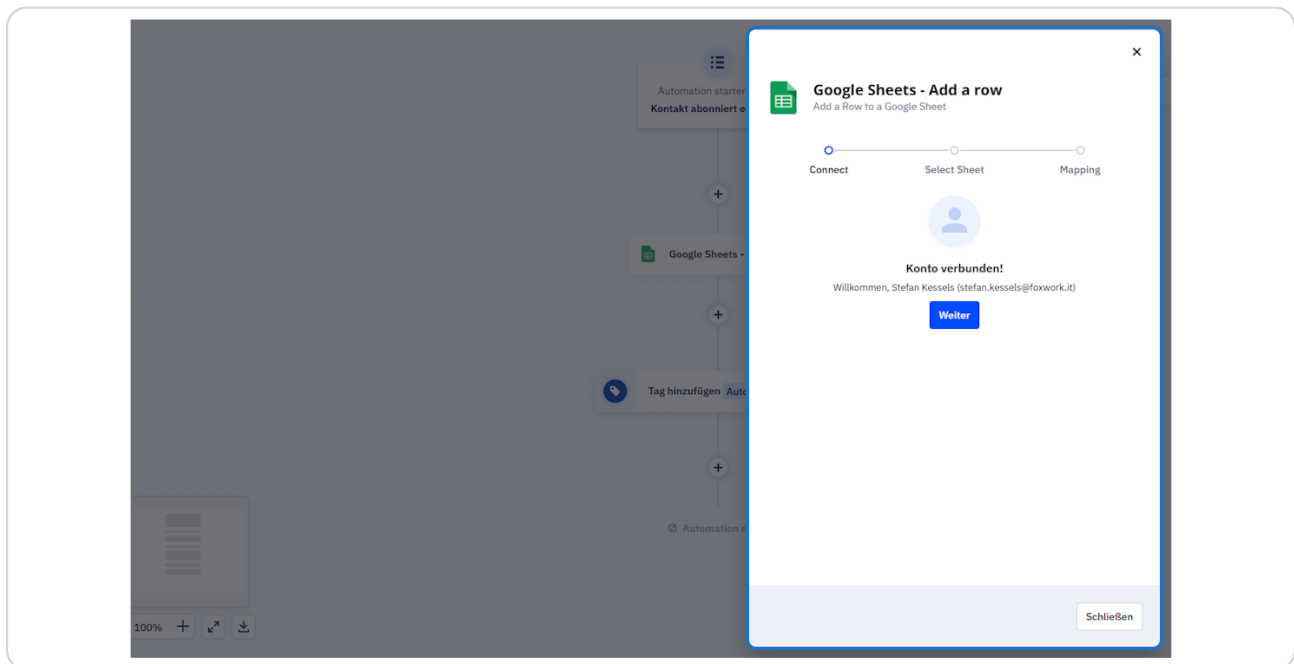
Automation starter
Kontakt abonniert e

+

Google Sheets -

+

Tag hinzufügen Aut

+

Automation e

100% +

×

Google Sheets - Add a row
Add a Row to a Google Sheet

Connect
Select Sheet
Mapping

Konto verbunden!
Willkommen, Stefan Kessels (stefan.kessels@foxwork.it)

Weiter

Schließen